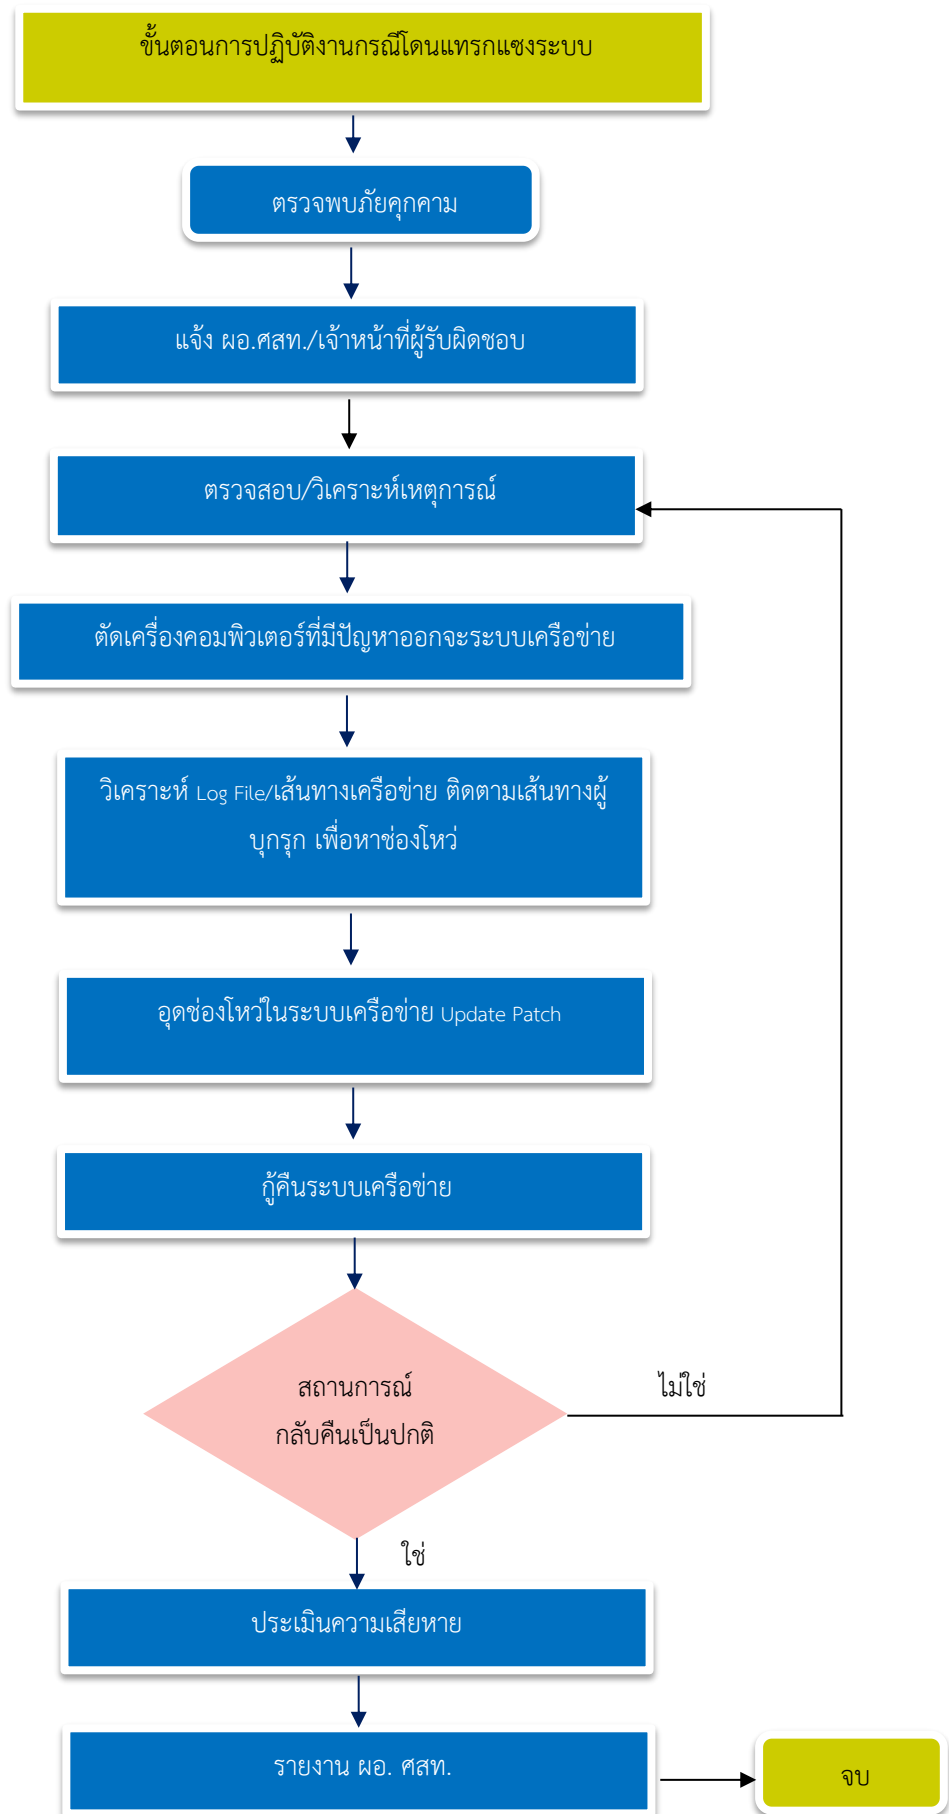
ขั้นตอนการปฏิบัติงานกรณีโดนแทรกแซงระบบ

ตรวจพบภัยคุกคาม

แจ้ง ผอ.ศสท./เจ้าหน้าที่ผู้รับผิดชอบ

ตรวจสอบ/วิเคราะห์เหตุการณ์

ตัดเครื่องคอมพิวเตอร์ที่มีปัญหาออกจะระบบเครือข่าย

วิเคราะห์ Log File/เส้นทางเครือข่าย ติดตามเส้นทางผู้บุกรุก เพื่อหาช่องโหว่

อุดช่องโหว่ในระบบเครือข่าย Update Patch

กู้คืนระบบเครือข่าย

สถานการณ์ กลับคืนเป็นปกติ

ไม่ใช่

ใช่

ประเมินความเสียหาย

รายงาน ผอ. ศสท.

จบ